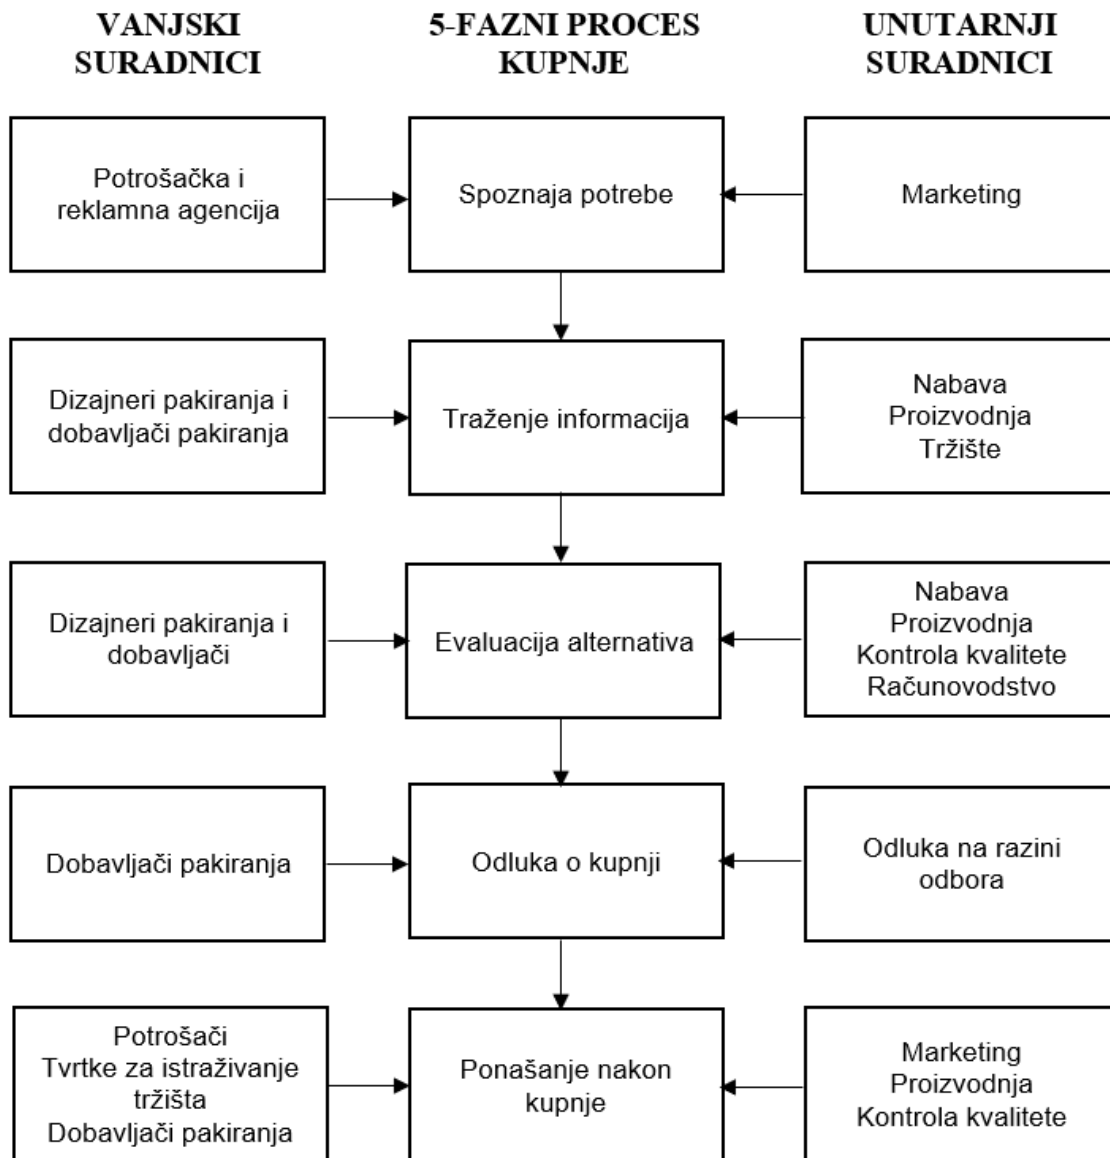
VANJSKI SURADNICI

5-FAZNI PROCES KUPNJE

UNUTARNJI SURADNICI

Potrošačka i reklamna agencija

Spoznaja potrebe

Marketing

Dizajneri pakiranja i dobavljači pakiranja

Traženje informacija

Nabava
Proizvodnja
Tržište

Dizajneri pakiranja i dobavljači

Evaluacija alternativa

Nabava
Proizvodnja
Kontrola kvalitete
Računovodstvo

Dobavljači pakiranja

Odluka o kupnji

Odluka na razini odbora

Potrošači
Tvrtke za istraživanje tržišta
Dobavljači pakiranja

Ponašanje nakon kupnje

Marketing
Proizvodnja
Kontrola kvalitete